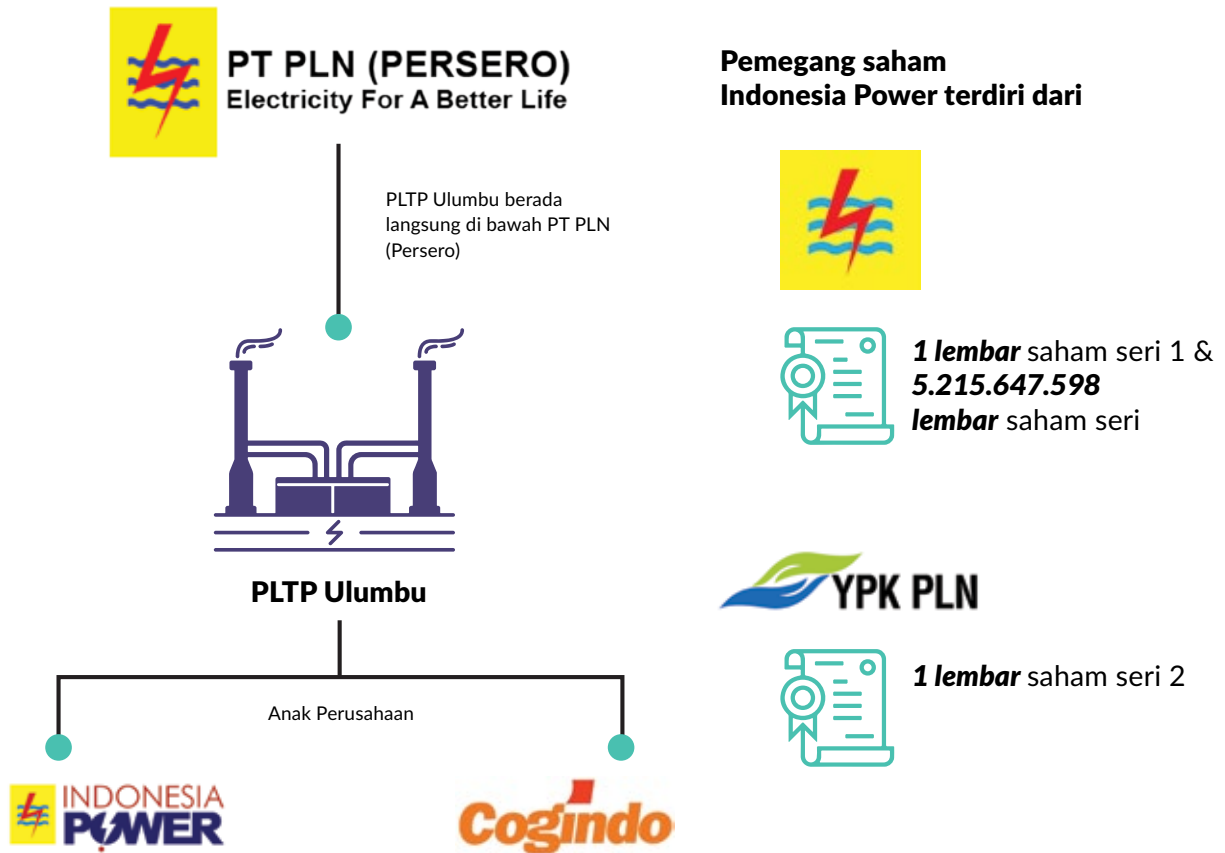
PT PLN (PERSERO)
Electricity For A Better Life

PLTP Ulumbu berada langsung di bawah PT PLN (Persero)

PLTP Ulumbu

Anak Perusahaan

INDONESIA POWER

Cogindo

Pemegang saham Indonesia Power terdiri dari

*1 lembar* saham seri 1 & *5.215.647.598 lembar* saham seri

YPK PLN

*1 lembar* saham seri 2